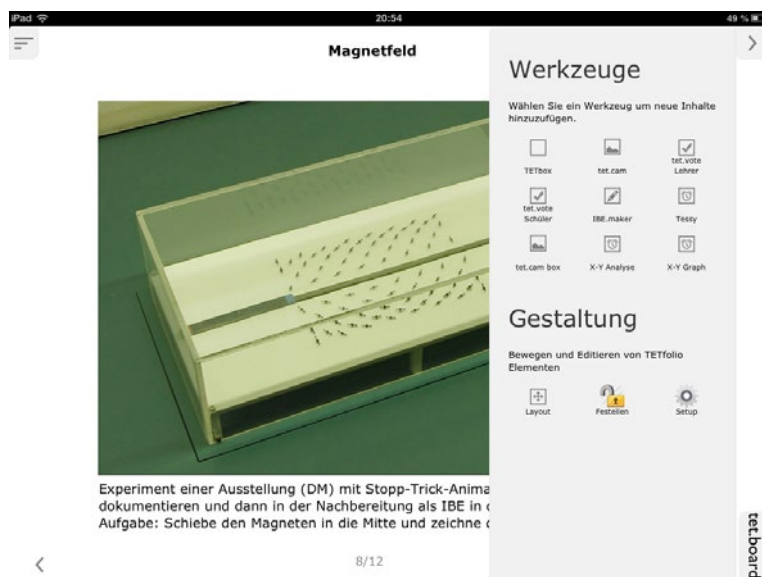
iPad
20:54
49 %

Magnetfeld

Experiment einer Ausstellung (DM) mit Stopp-Trick-Anima
dokumentieren und dann in der Nachbereitung als IBE in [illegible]
Aufgabe: Schiebe den Magneten in die Mitte und zeichne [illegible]

8/12

Werkzeuge

Wählen Sie ein Werkzeug um neue Inhalte hinzuzufügen.

TETbox
tet.cam
tet.vote Lehrer
tet.vote Schüler
IBE.maker
Tessy
tet.cam box
X-Y Analyse
X-Y Graph

Gestaltung

Bewegen und Editieren von TETfolio Elementen

Layout
Festellen
Setup

tet.board